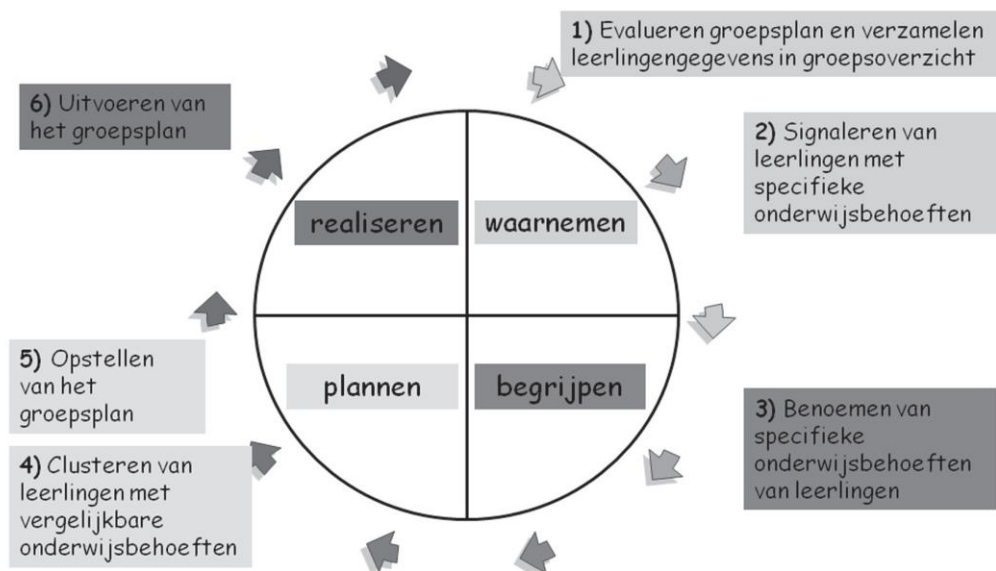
1) Evalueren groepsplan en verzamelen leerlingengegevens in groepsoverzicht

2) Signaleren van leerlingen met specifieke onderwijsbehoeften

3) Benoemen van specifieke onderwijsbehoeften van leerlingen

4) Clusteren van leerlingen met vergelijkbare onderwijsbehoeften

5) Opstellen van het groepsplan

6) Uitvoeren van het groepsplan

realiseren

waarnemen

plannen

begrijpen